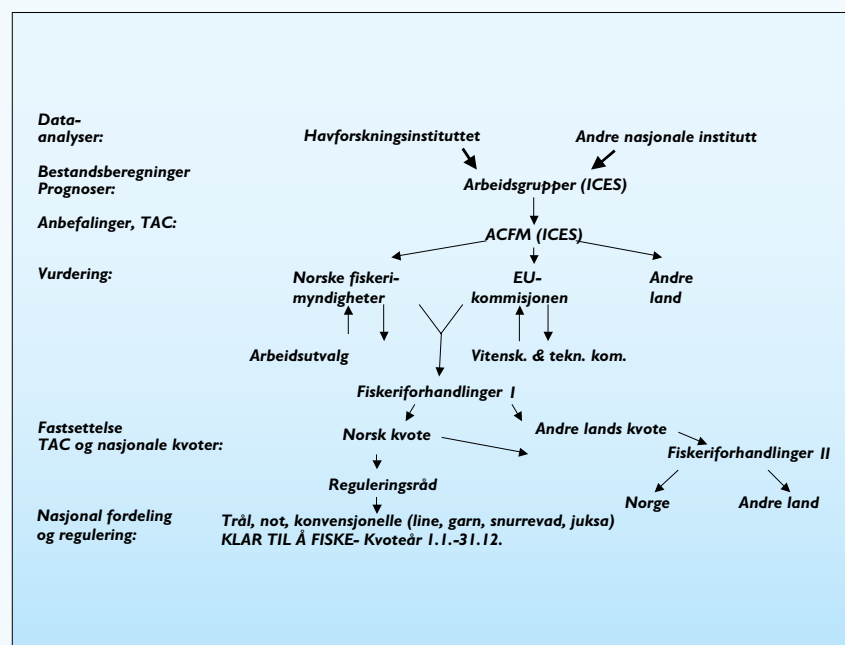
Data-analyser:

Havforskningsinstituttet

Andre nasjonale institutt

Bestandsberegninger Prognoser:

Arbeidsgrupper (ICES)

Anbefalinger, TAC:

ACFM (ICES)

Vurdering:

Norske fiskeri-myndigheter

EU-kommisjonen

Andre land

Arbeidsutvalg

Vitensk. & tekn. kom.

Fiskeriforhandlinger I

Fastsettelse TAC og nasjonale kvoter:

Norsk kvote

Andre lands kvote

Fiskeriforhandlinger II

Reguleringsråd

Norge

Andre land

Nasjonal fordeling og regulering:

Trål, not, konvensjonelle (line, garn, snurrevad, juksa) KLAR TIL Å FISKE- Kvoteår 1.1.-31.12.